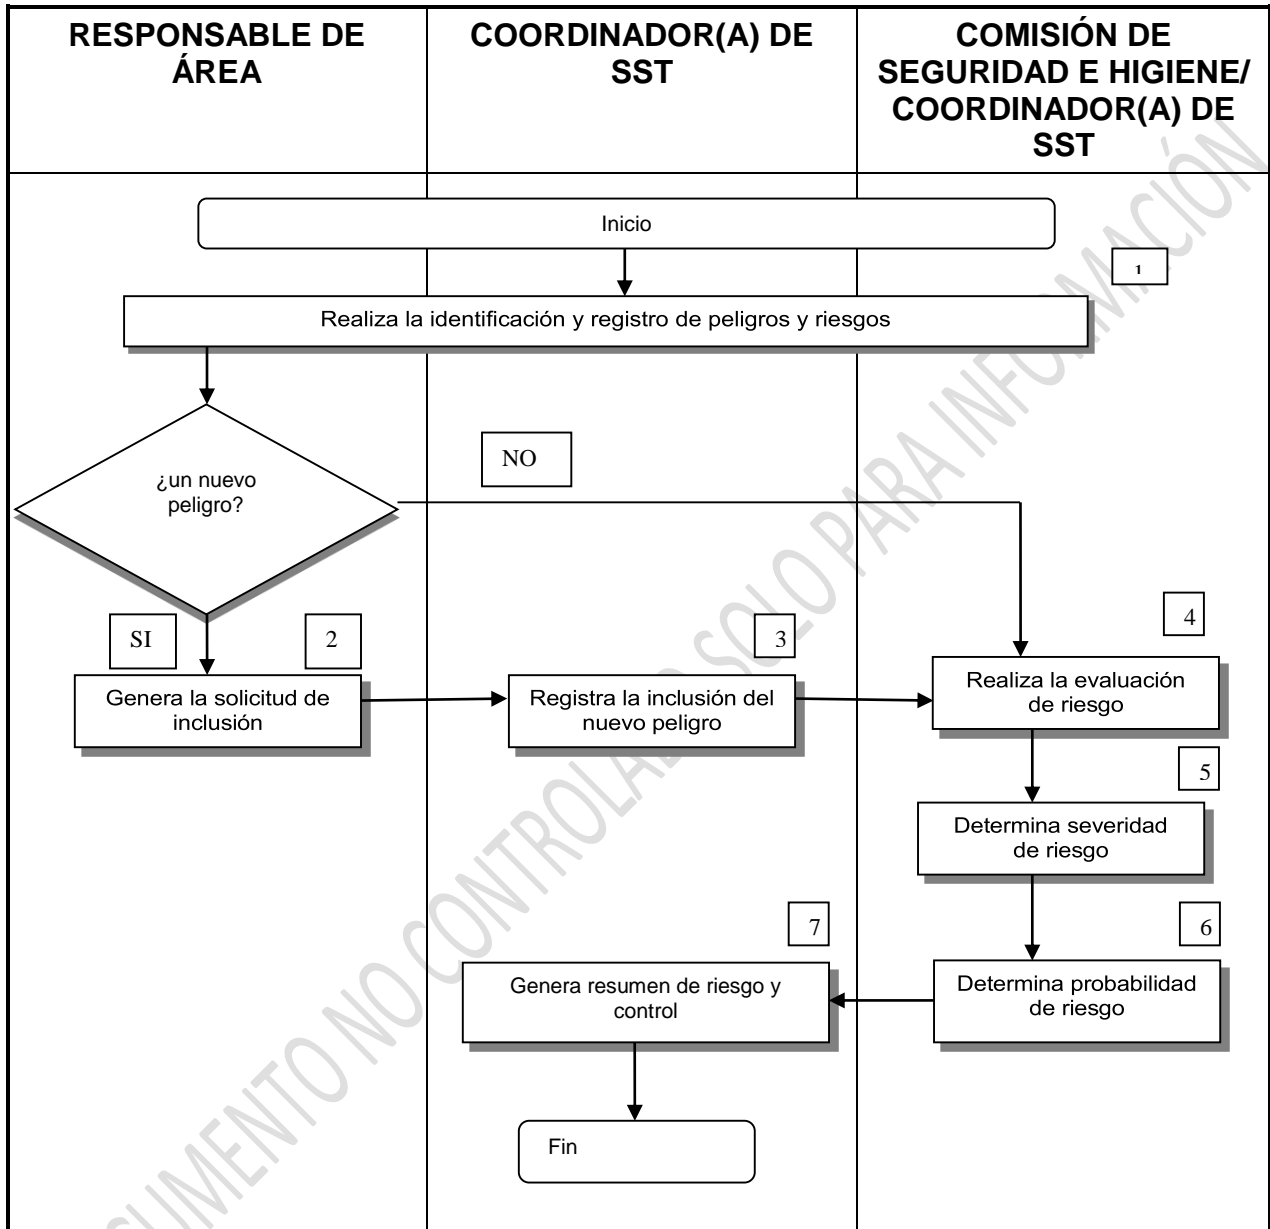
| RESPONSABLE DE ÁREA | COORDINADOR(A) DE SST | COMISIÓN DE SEGURIDAD E HIGIENE/ COORDINADOR(A) DE SST |
|---|---|---|

Inicio

1

Realiza la identificación y registro de peligros y riesgos

¿un nuevo peligro?

NO

SI

2

Genera la solicitud de inclusión

3

Registra la inclusión del nuevo peligro

4

Realiza la evaluación de riesgo

5

Determina severidad de riesgo

6

Determina probabilidad de riesgo

7

Genera resumen de riesgo y control

Fin

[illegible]UMENTO NO CONTROLADO SOLO PARA INFORMACIÓN